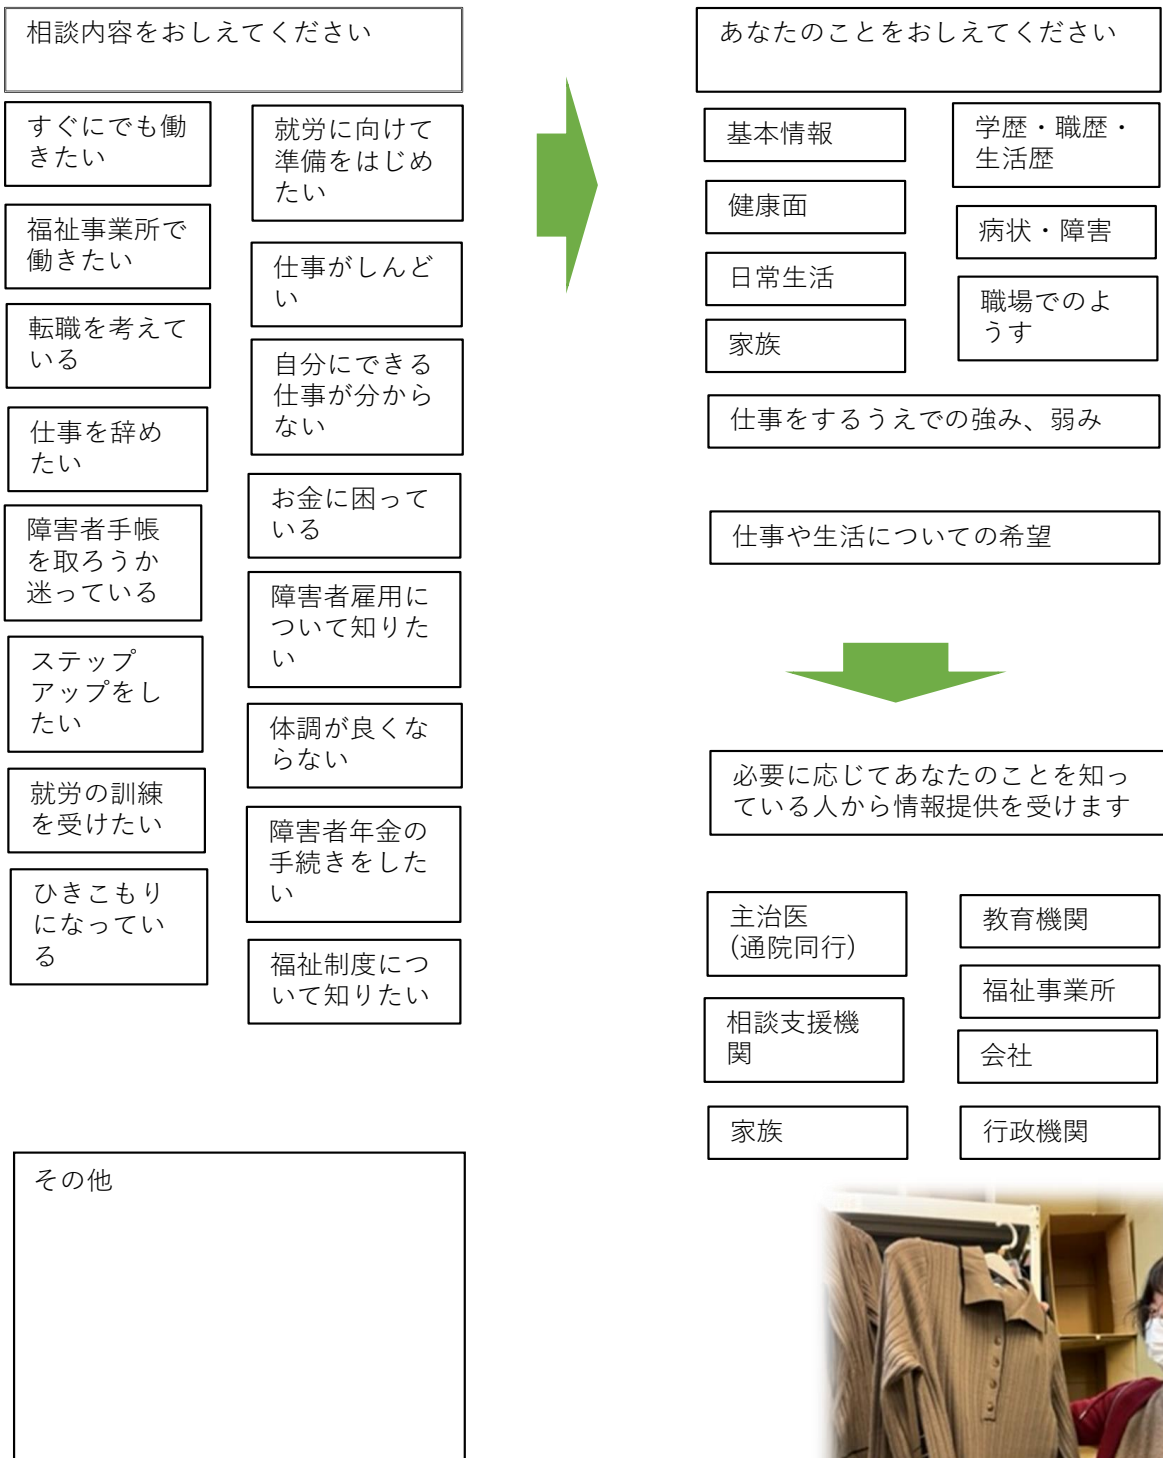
相談内容をおしえてください

すぐにでも働きたい

就労に向けて準備をはじめたい

福祉事業所で働きたい

仕事がしんどい

転職を考えている

自分にできる仕事が分からない

仕事を辞めたい

お金に困っている

障害者手帳を取ろうか迷っている

障害者雇用について知りたい

ステップアップをしたい

体調が良くならない

就労の訓練を受けたい

障害者年金の手続きをしたい

ひきこもりになっている

福祉制度について知りたい

その他

あなたのことをおしえてください

基本情報

学歴・職歴・生活歴

健康面

病状・障害

日常生活

職場でのようす

家族

仕事をするうえでの強み、弱み

仕事や生活についての希望

必要に応じてあなたのことを知っている人から情報提供を受けます

主治医
(通院同行)

教育機関

福祉事業所

相談支援機関

会社

家族

行政機関